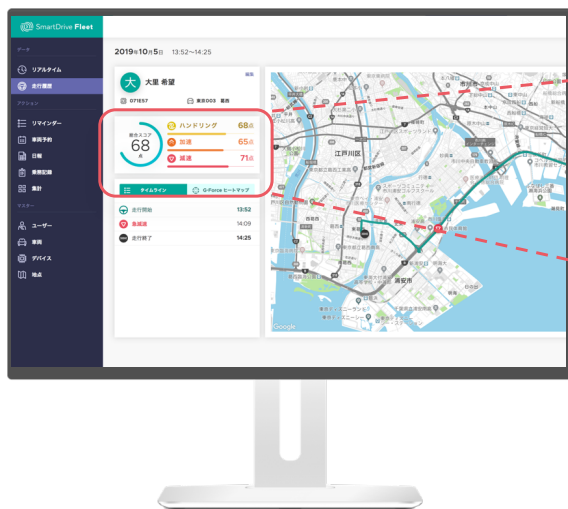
SmartDrive Fleet

データ

リアルタイム

走行履歴

アクション

リマインダー

車両予約

日報

乗務記録

集計

マスター

ユーザー

車両

デバイス

地点

2019年10月5日 13:52〜14:25

大

大里 希望

編集

071E57

東京003 展西

総合スコア

68

点

ハンドリング 68点

加速 65点

減速 71点

タイムライン

G-Force ヒートマップ

走行開始 13:52

急減速 14:09

走行終了 14:25

江戸川区

浦安市

Google